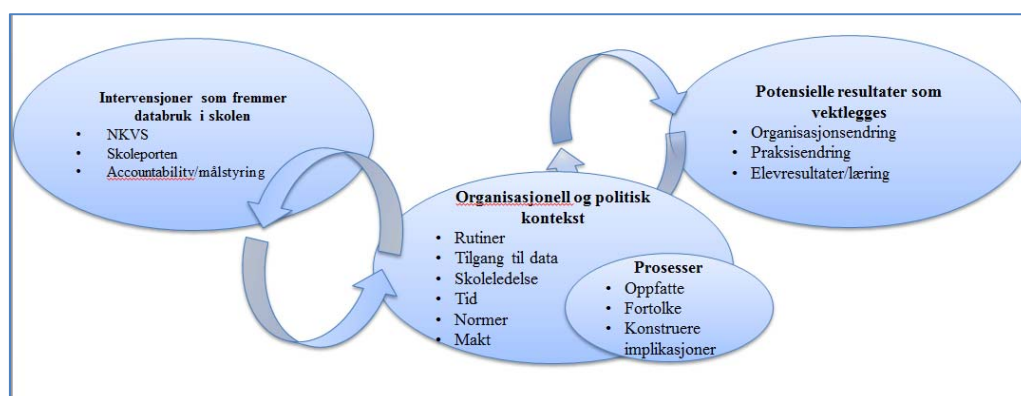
Intervensjoner som fremmer databruk i skolen
• NKVS
• Skoleporten
• Accountability/målstyring

Organisasjonell og politisk kontekst
• Rutiner
• Tilgang til data
• Skoleledelse
• Tid
• Normer
• Makt

Prosesser
• Oppfatte
• Fortolke
• Konstruere implikasjoner

Potensielle resultater som vektlegges
• Organisasjonsendring
• Praksisendring
• Elevresultater/læring